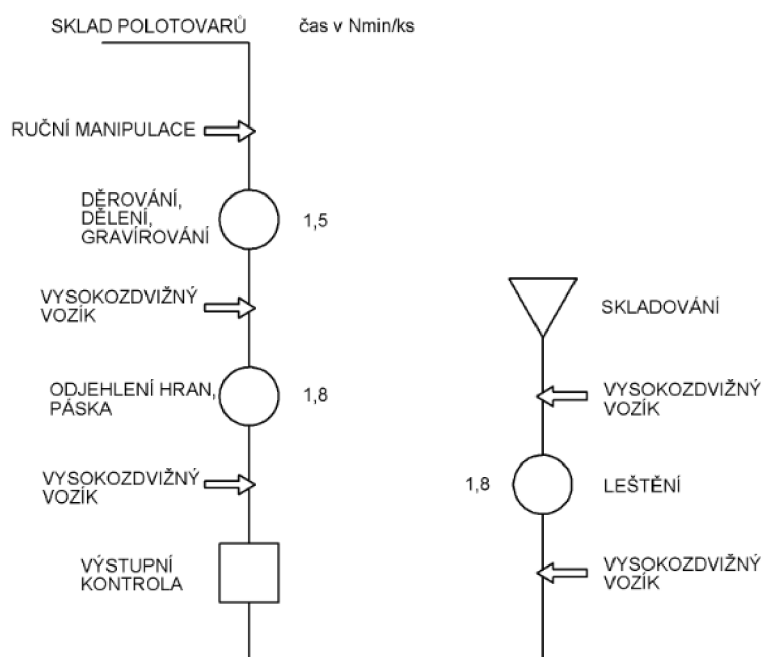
SKLAD POLOTOVARŮ čas v Nmin/ks

RUČNÍ MANIPULACE

DĚROVÁNÍ, DĚLENÍ, GRAVÍROVÁNÍ 1,5

VYSOKOZDVIŽNÝ VOZÍK

ODJEHLENÍ HRAN, PÁSKA 1,8

VYSOKOZDVIŽNÝ VOZÍK

VÝSTUPNÍ KONTROLA

SKLADOVÁNÍ

VYSOKOZDVIŽNÝ VOZÍK

1,8 LEŠTĚNÍ

VYSOKOZDVIŽNÝ VOZÍK